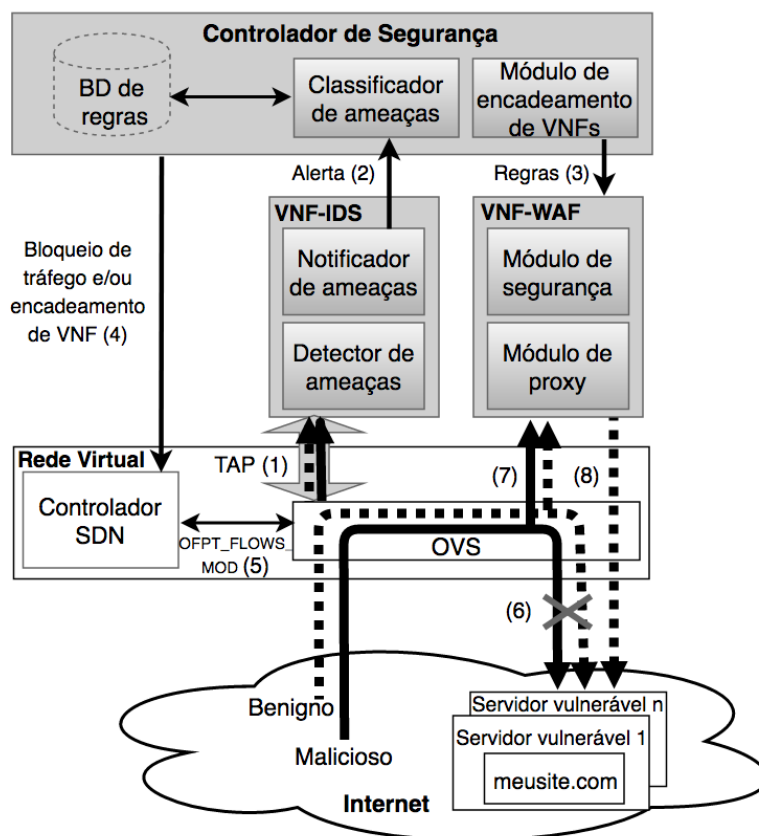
Controlador de Segurança

BD de regras

Classificador de ameaças

Módulo de encadeamento de VNFs

Alerta (2)

Regras (3)

Bloqueio de tráfego e/ou encadeamento de VNF (4)

VNF-IDS

Notificador de ameaças

Detector de ameaças

VNF-WAF

Módulo de segurança

Módulo de proxy

Rede Virtual

TAP (1)

(7)

(8)

Controlador SDN

OFPT_FLOWS_MOD (5)

OVS

(6)

Benigno

Malicioso

Servidor vulnerável n

Servidor vulnerável 1

meusite.com

Internet